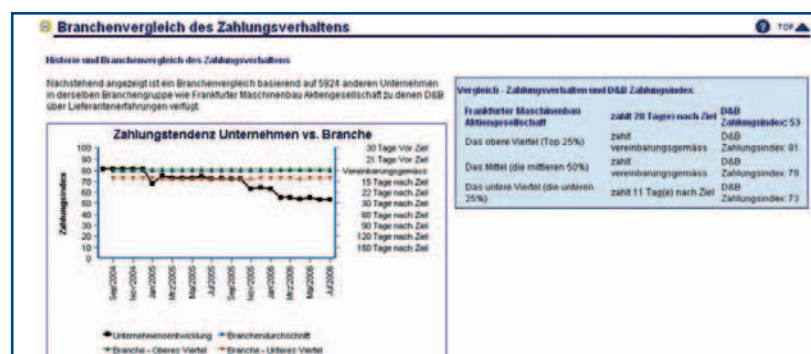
Branchenvergleich des Zahlungsverhaltens

TOP

Historie und Branchenvergleich des Zahlungsverhaltens

Nächstehend angezeigt ist ein Branchenvergleich basierend auf 5924 anderen Unternehmen in derselben Branchengruppe wie Frankfurter Maschinenbau Aktiengesellschaft zu denen D&B über Lieferantenerfahrungen verfügt.

Zahlungstendenz Unternehmen vs. Branche

Zahlungsindex

100
90
80
70
60
50
40
30
20
10
0

30 Tage Vor Ziel
21 Tage Vor Ziel
Vereinbarungsgemäss
15 Tage nach Ziel
22 Tage nach Ziel
30 Tage nach Ziel
60 Tage nach Ziel
90 Tage nach Ziel
120 Tage nach Ziel
150 Tage nach Ziel

Sep2004 Nov2004 Jan2005 Mar2005 May2005 Jul2005 Sep2005 Nov2005 Jan2006 Mar2006 May2006 Jul2006

Unternehmensentwicklung
Branchendurchschnitt
Branche - Oberes Viertel
Branche - Unteres Viertel

Vergleich - Zahlungsverhalten und D&B Zahlungsindex

| Frankfurter Maschinenbau Aktiengesellschaft | zahlt 20 Tag(e) nach Ziel | D&B Zahlungsindex: 53 |
|---|---|---|
| Das obere Viertel (Top 25%) | zahlt vereinbarungsgemäss | D&B Zahlungsindex: 81 |
| Das Mittel (die mittleren 50%) | zahlt vereinbarungsgemäss | D&B Zahlungsindex: 79 |
| Das untere Viertel (die unteren 25%) | zahlt 11 Tag(e) nach Ziel | D&B Zahlungsindex: 73 |